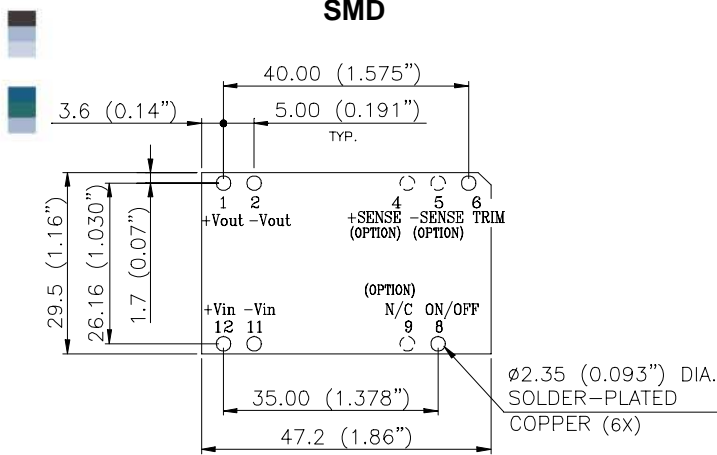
SMD

40.00 (1.575")

3.6 (0.14")

5.00 (0.191")

TYP.

29.5 (1.16")

26.16 (1.030")

1.7 (0.07")

1
+Vout

2
-Vout

4
+SENSE
(OPTION)

5
-SENSE
(OPTION)

6
TRIM

(OPTION)

+Vin
12

-Vin
11

N/C
9

ON/OFF
8

35.00 (1.378")

47.2 (1.86")

ø2.35 (0.093") DIA.
SOLDER-PLATED
COPPER (6X)